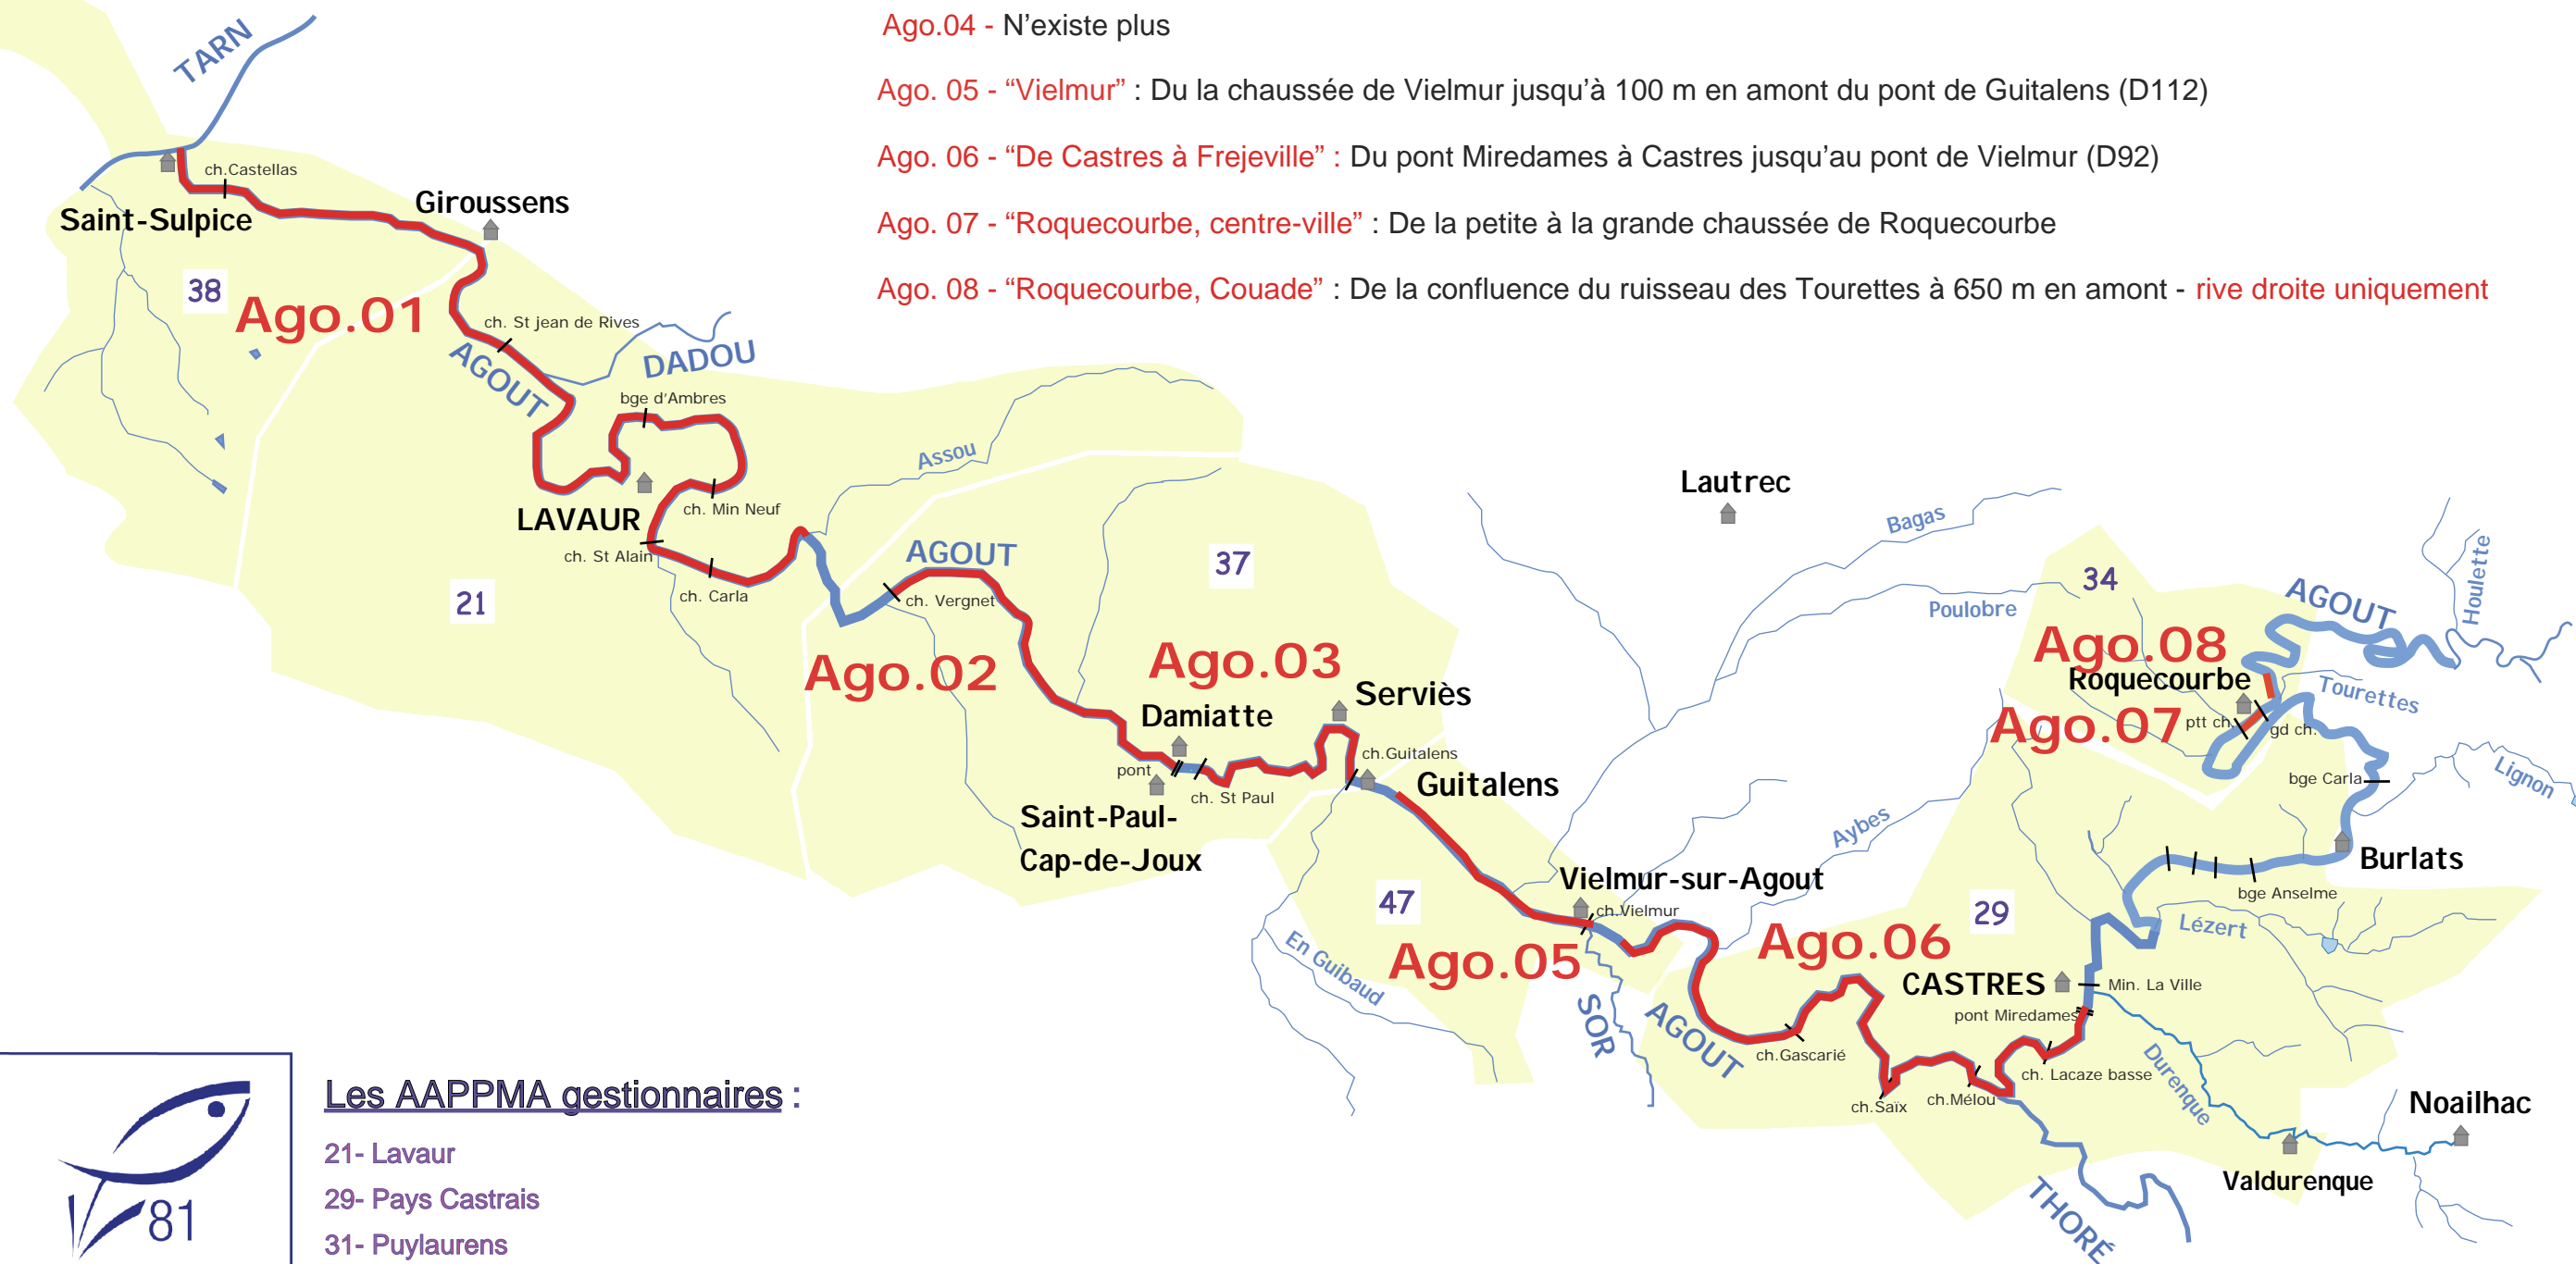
Ago.04 - N'existe plus

Ago. 05 - "Vielmur" : Du la chaussée de Vielmur jusqu'à 100 m en amont du pont de Guitalens (D112)

Ago. 06 - "De Castres à Frejeville" : Du pont Miredames à Castres jusqu'au pont de Vielmur (D92)

Ago. 07 - "Roquecourbe, centre-ville" : De la petite à la grande chaussée de Roquecourbe

Ago. 08 - "Roquecourbe, Couade" : De la confluence du ruisseau des Tourettes à 650 m en amont - rive droite uniquement

TARN
ch.Castellas
Saint-Sulpice
Giroussens
38
Ago.01
ch. St jean de Rives
AGOUT
DADOU
bge d'Ambres
Assou
LAVAUR
ch. Min Neuf
ch. St Alain
ch. Carla
21
AGOUT
ch. Vergnet
37
Ago.02
Ago.03
Serviès
Damiatte
pont
ch. St Paul
ch.Guitalens
Guitalens
Saint-Paul-Cap-de-Joux
Lautrec
Bagas
Poulobre
34
AGOUT
Houlette
Ago.08
Roquecourbe
Tourettes
Ago.07
ptt ch.
gd ch.
bge Carla
Lignon
Burlats
Aybes
Vielmur-sur-Agout
ch.Vielmur
47
En Guibaud
Ago.05
SOR
AGOUT
ch.Gascarié
Ago.06
29
bge Anselme
Lézert
CASTRES
Min. La Ville
pont Miredames
ch. Lacaze basse
Durenque
ch.Saïx
ch.Mélou
THORE
Noailhac
Valdurenque

81

Les AAPPMA gestionnaires :
21- Lavaur
29- Pays Castrais
31- Puylaurens